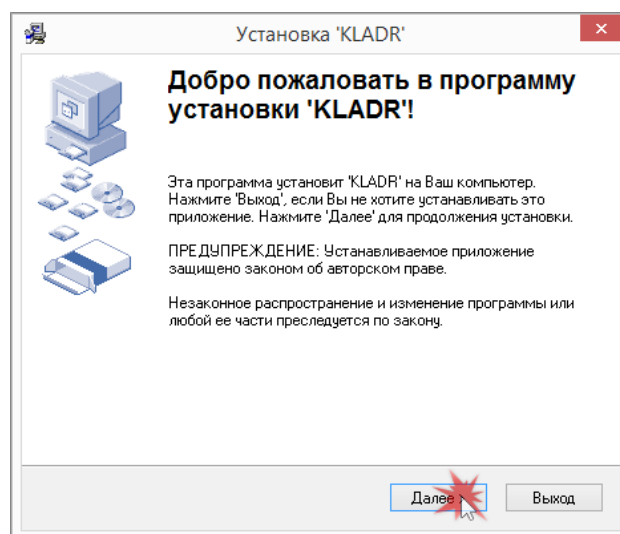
Установка 'KLADR'

Добро пожаловать в программу установки 'KLADR'!

Эта программа установит 'KLADR' на Ваш компьютер. Нажмите 'Выход', если Вы не хотите устанавливать это приложение. Нажмите 'Далее' для продолжения установки.

ПРЕДУПРЕЖДЕНИЕ: Устанавливаемое приложение защищено законом об авторском праве.

Незаконное распространение и изменение программы или любой ее части преследуется по закону.

Далее >

Выход